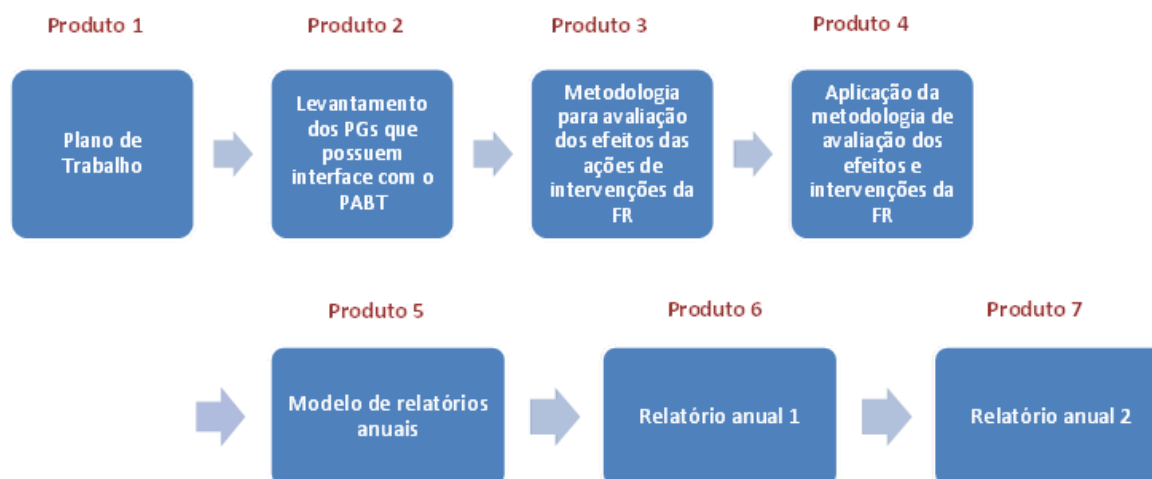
Produto 1

Plano de Trabalho

Produto 2

Levantamento dos PGs que possuem interface com o PABT

Produto 3

Metodologia para avaliação dos efeitos das ações de intervenções da FR

Produto 4

Aplicação da metodologia de avaliação dos efeitos e intervenções da FR

Produto 5

Modelo de relatórios anuais

Produto 6

Relatório anual 1

Produto 7

Relatório anual 2